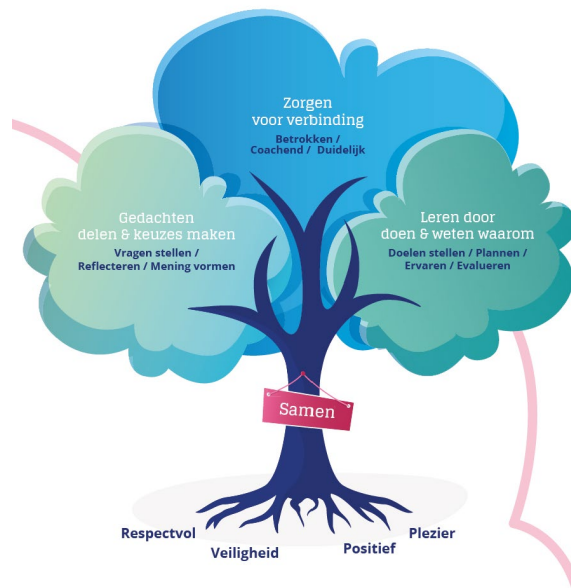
Zorgen voor verbinding

Betrokken / Coachend / Duidelijk

Gedachten delen & keuzes maken

Vragen stellen / Reflecteren / Mening vormen

Leren door doen & weten waarom

Doelen stellen / Plannen / Ervaren / Evalueren

Samen

Respectvol

Veiligheid

Positief

Plezier